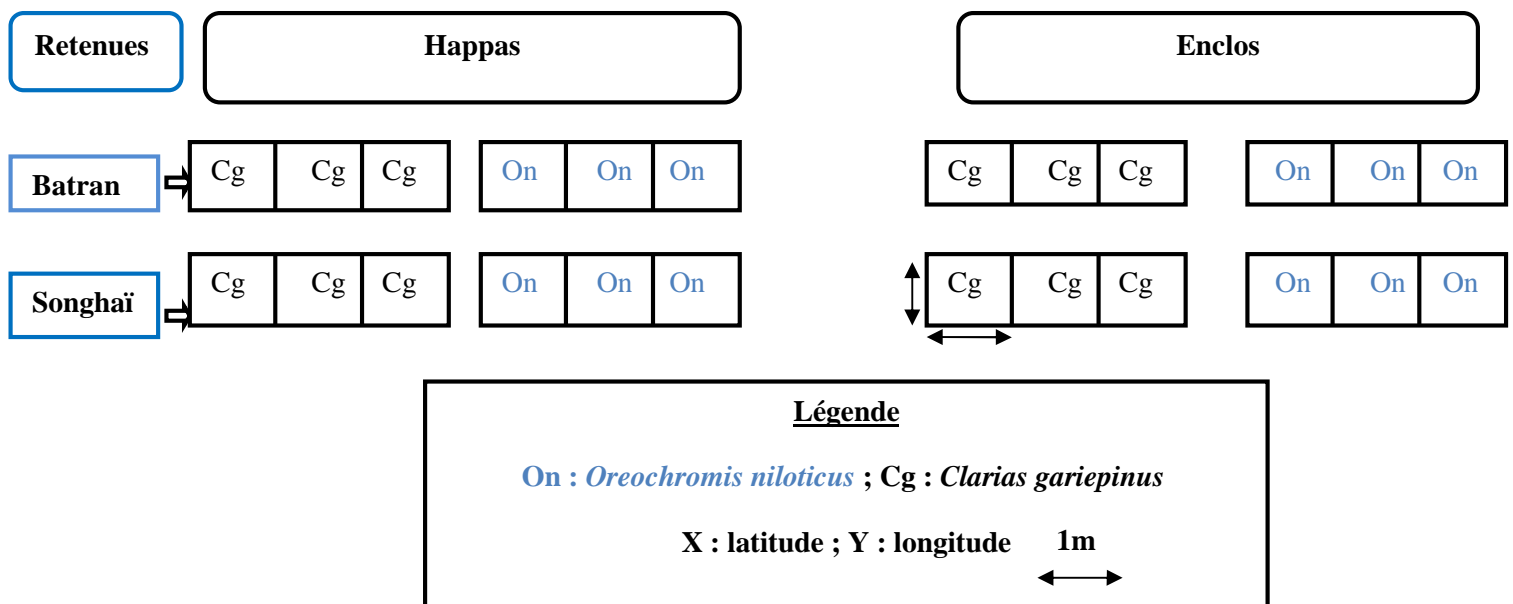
Retenues

Happas

Enclos

Batran

| Cg | Cg | Cg |
|---|---|---|

| On | On | On |
|---|---|---|

| Cg | Cg | Cg |
|---|---|---|

| On | On | On |
|---|---|---|

Songhaï

| Cg | Cg | Cg |
|---|---|---|

| On | On | On |
|---|---|---|

| Cg | Cg | Cg |
|---|---|---|

| On | On | On |
|---|---|---|

Légende

On : *Oreochromis niloticus* ; Cg : *Clarias gariepinus*

X : latitude ; Y : longitude 1m